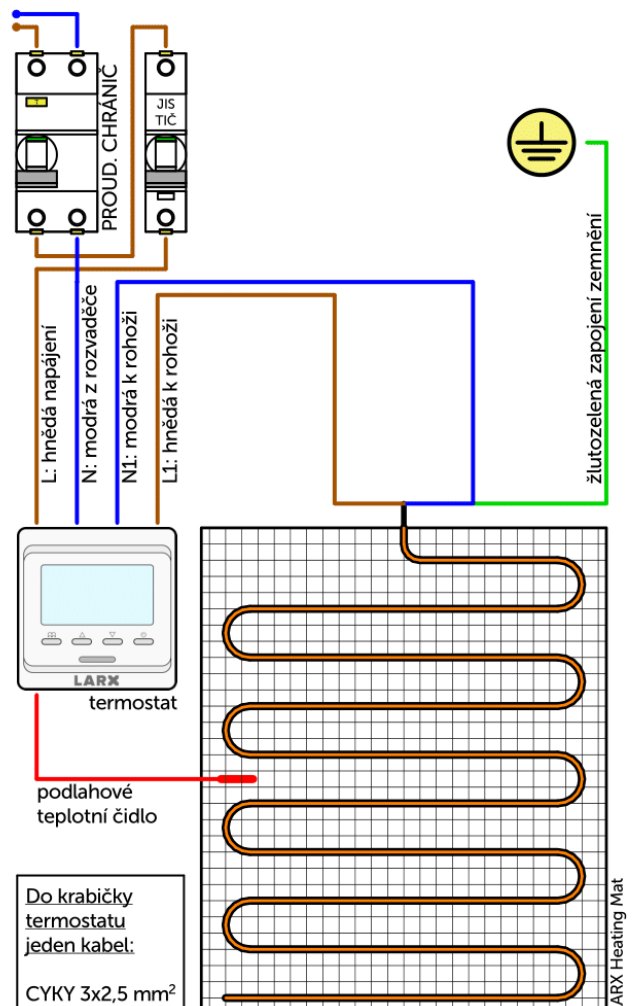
PROUD. CHRÁNIČ

JIS TIČ

L: hnědá napájení

N: modrá z rozvaděče

N1: modrá k rohoži

L1: hnědá k rohoži

žlutozelená zapojení zemnění

LARX

termostat

podlahové teplotní čidlo

Do krabičky termostatu jeden kabel:

CYKY 3x2,5 mm$^2$

LARX Heating Mat